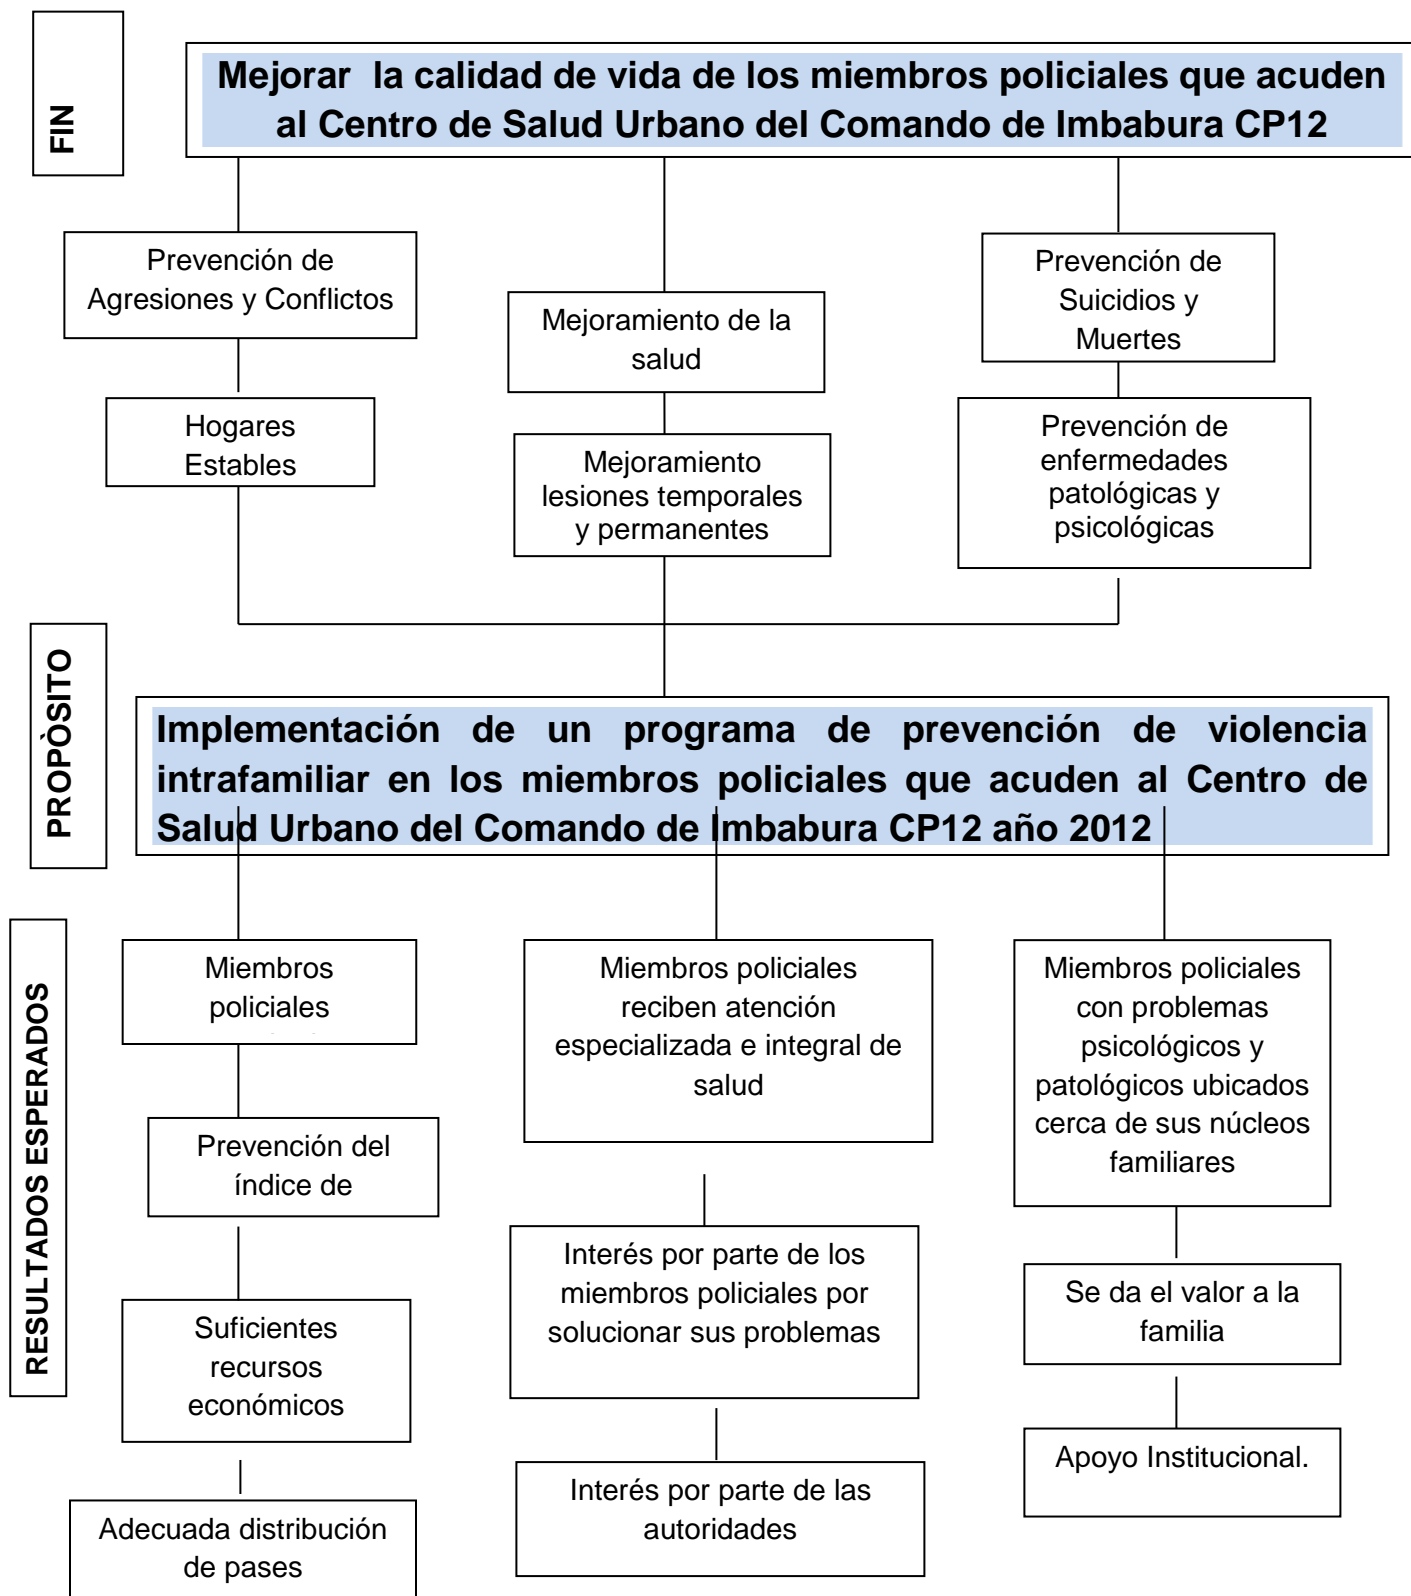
FIN

Mejorar la calidad de vida de los miembros policiales que acuden al Centro de Salud Urbano del Comando de Imbabura CP12

Prevención de Agresiones y Conflictos

Mejoramiento de la salud

Prevención de Suicidios y Muertes

Hogares Estables

Mejoramiento lesiones temporales y permanentes

Prevención de enfermedades patológicas y psicológicas

PROPÒSITO

Implementación de un programa de prevención de violencia intrafamiliar en los miembros policiales que acuden al Centro de Salud Urbano del Comando de Imbabura CP12 año 2012

RESULTADOS ESPERADOS

Miembros policiales

Miembros policiales reciben atención especializada e integral de salud

Miembros policiales con problemas psicológicos y patológicos ubicados cerca de sus núcleos familiares

Prevención del índice de

Interés por parte de los miembros policiales por solucionar sus problemas

Se da el valor a la familia

Suficientes recursos económicos

Apoyo Institucional.

Interés por parte de las autoridades

Adecuada distribución de pases